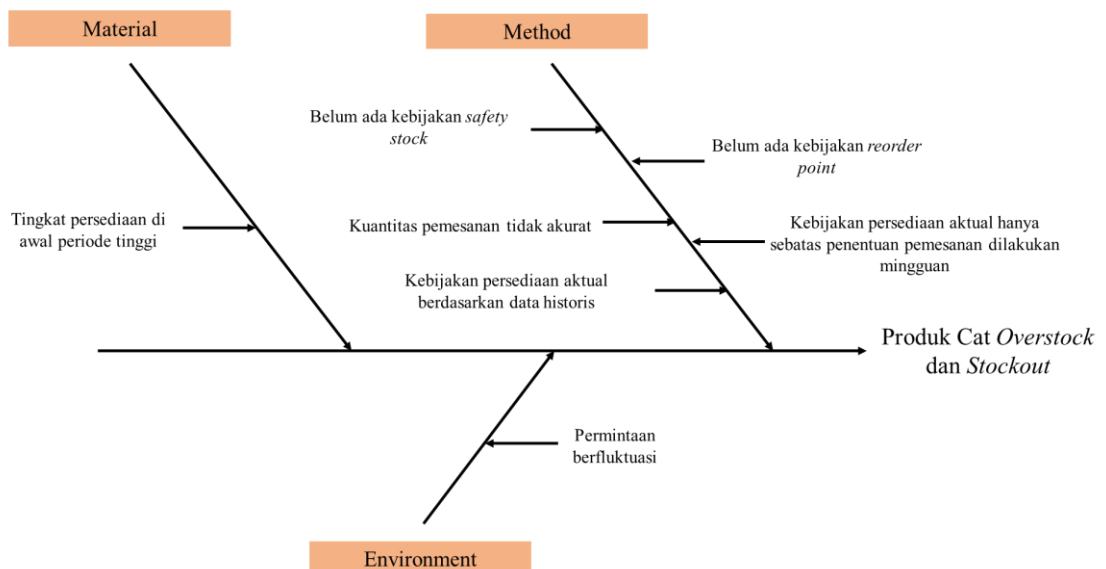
Material

Method

Belum ada kebijakan safety stock

Belum ada kebijakan reorder point

Tingkat persediaan di awal periode tinggi

Kuantitas pemesanan tidak akurat

Kebijakan persediaan aktual hanya sebatas penentuan pemesanan dilakukan mingguan

Kebijakan persediaan aktual berdasarkan data historis

Produk Cat Overstock dan Stockout

Permintaan berfluktuasi

Environment